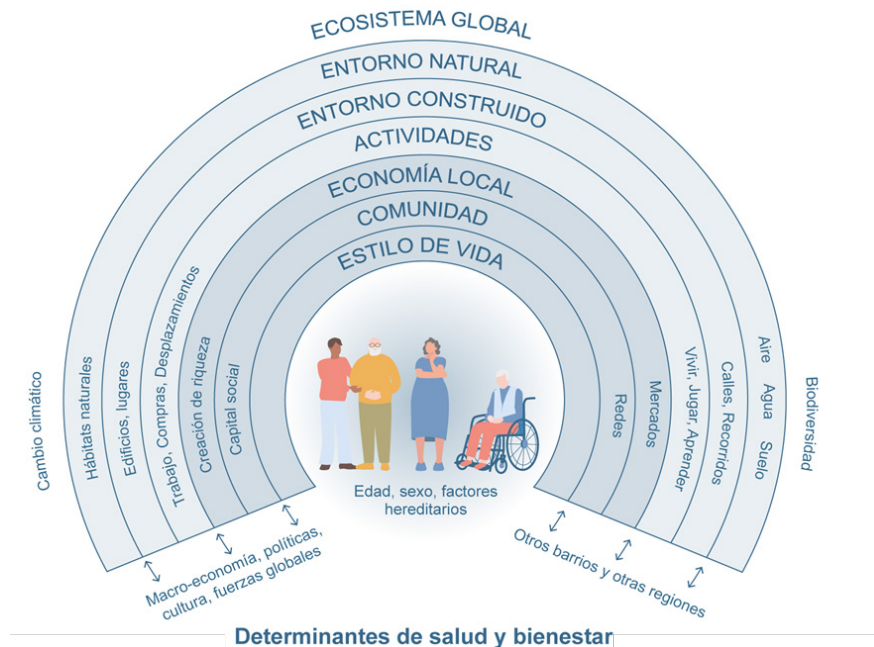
ECOSISTEMA GLOBAL
ENTORNO NATURAL
ENTORNO CONSTRUIDO
ACTIVIDADES
ECONOMÍA LOCAL
COMUNIDAD
ESTILO DE VIDA

Cambio climático
Hábitats naturales
Edificios, lugares
Trabajo, Compras, Desplazamientos
Creación de riqueza
Capital social

Edad, sexo, factores hereditarios

Redes
Mercados
Vivir, Jugar, Aprender
Calles, Recorridos
Aire Agua Suelo
Biodiversidad

Macro-economía, políticas, cultura, fuerzas globales
Otros barrios y otras regiones

Determinantes de salud y bienestar